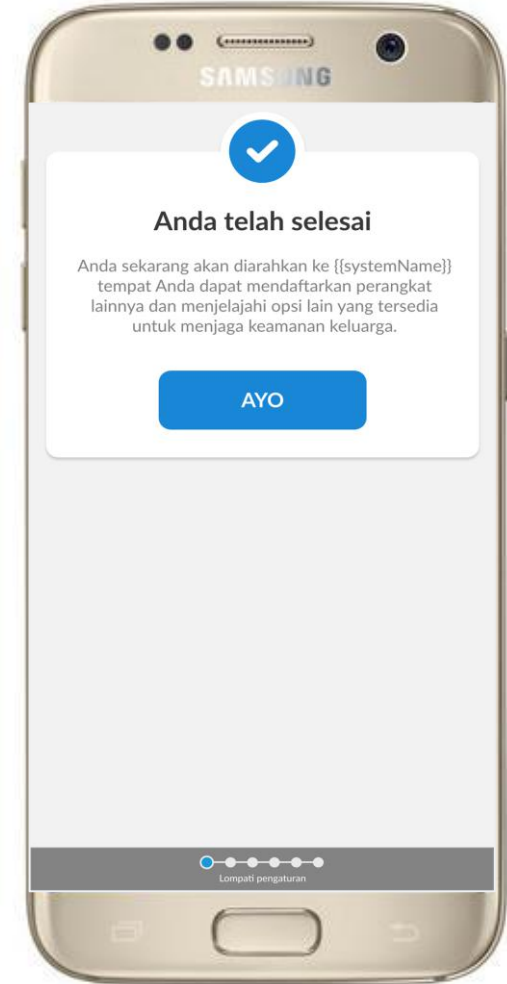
SAMSUNG

Anda telah selesai

Anda sekarang akan diarahkan ke {{systemName}} tempat Anda dapat mendaftarkan perangkat lainnya dan menjelajahi opsi lain yang tersedia untuk menjaga keamanan keluarga.

AYO

Lompati pengaturan